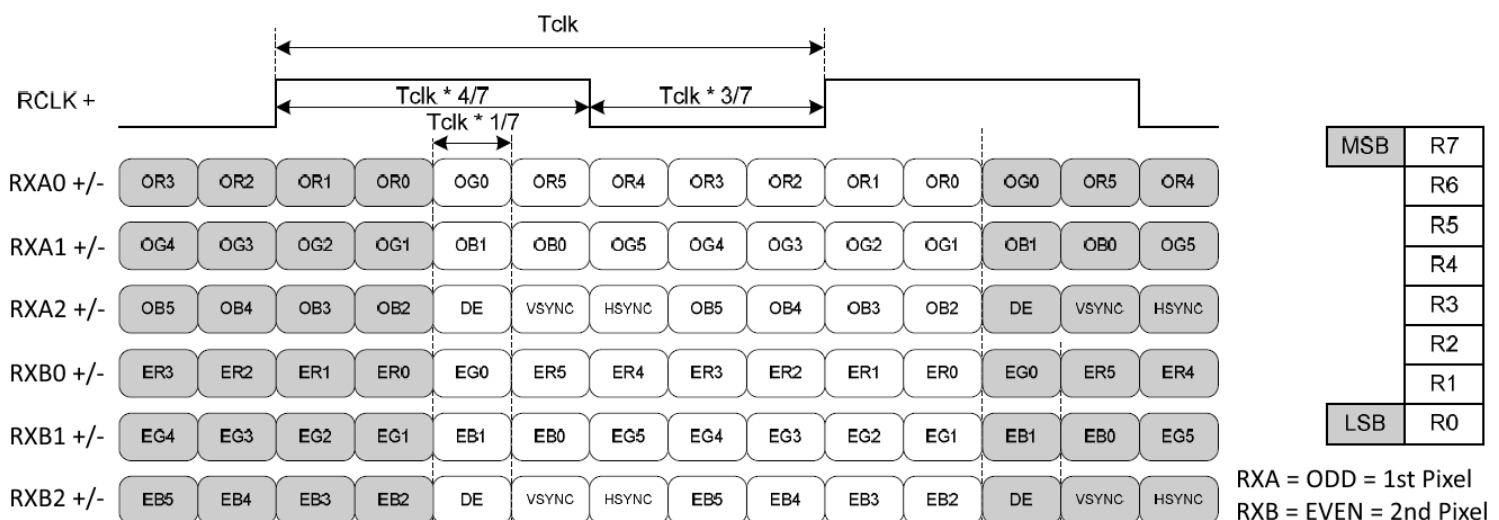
Tclk

RCLK +

Tclk * 4/7

Tclk * 3/7

Tclk * 1/7

| | | | | | | | | | | | | | | |
|---|---|---|---|---|---|---|---|---|---|---|---|---|---|---|
| RXA0 +/- | OR3 | OR2 | OR1 | OR0 | OG0 | OR5 | OR4 | OR3 | OR2 | OR1 | OR0 | OG0 | OR5 | OR4 |
| RXA1 +/- | OG4 | OG3 | OG2 | OG1 | OB1 | OB0 | OG5 | OG4 | OG3 | OG2 | OG1 | OB1 | OB0 | OG5 |
| RXA2 +/- | OB5 | OB4 | OB3 | OB2 | DE | VSYNC | HSYNC | OB5 | OB4 | OB3 | OB2 | DE | VSYNC | HSYNC |
| RXB0 +/- | ER3 | ER2 | ER1 | ER0 | EG0 | ER5 | ER4 | ER3 | ER2 | ER1 | ER0 | EG0 | ER5 | ER4 |
| RXB1 +/- | EG4 | EG3 | EG2 | EG1 | EB1 | EB0 | EG5 | EG4 | EG3 | EG2 | EG1 | EB1 | EB0 | EG5 |
| RXB2 +/- | EB5 | EB4 | EB3 | EB2 | DE | VSYNC | HSYNC | EB5 | EB4 | EB3 | EB2 | DE | VSYNC | HSYNC |

| | |
|---|---|
| MSB | R7 |
| | R6 |
| | R5 |
| | R4 |
| | R3 |
| | R2 |
| | R1 |
| LSB | R0 |

RXA = ODD = 1st Pixel
RXB = EVEN = 2nd Pixel